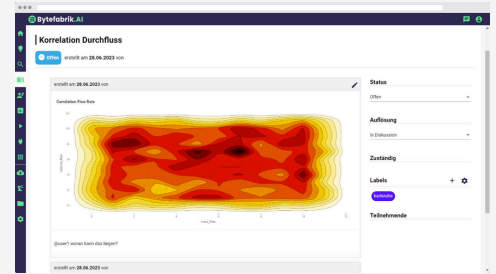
Bytefabrik.AI

Korrelation Durchfluss

Offen erstellt am 28.06.2023 von

erstellt am 28.06.2023 von

Correlation Flow Rate

@user1 woran kann das liegen?

erstellt am 28.06.2023 von

Status

Offen

Auflösung

In Diskussion

Zuständig

Labels

Teilnehmende